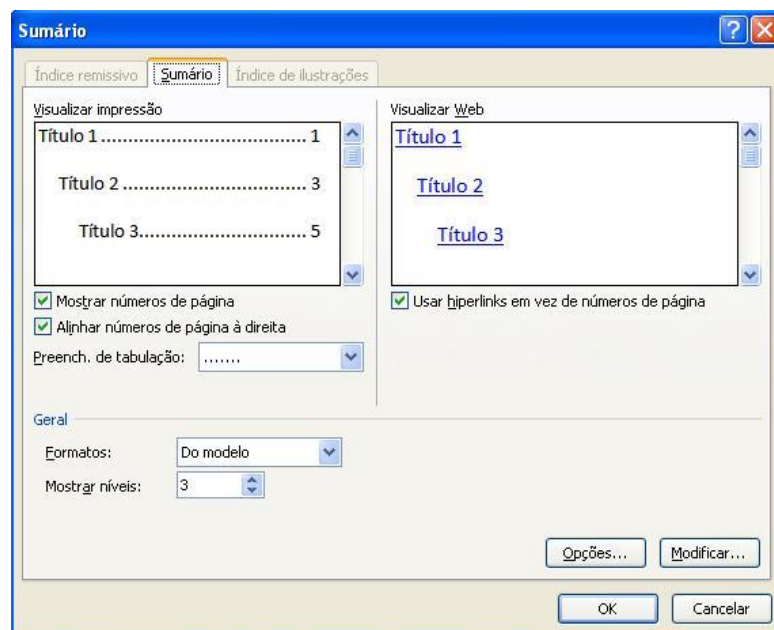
Sumário

Índice remissivo | Sumário | Índice de ilustrações

Visualizar impressão

Título 1........................................ 1

Título 2 ................................. 3

Título 3.............................. 5

Mostrar números de página

Alinhar números de página à direita

Preench. de tabulação: .......

Visualizar Web

Título 1

Título 2

Título 3

Usar hiperlinks em vez de números de página

Geral

Formatos: Do modelo

Mostrar níveis: 3

Opções... Modificar...

OK Cancelar